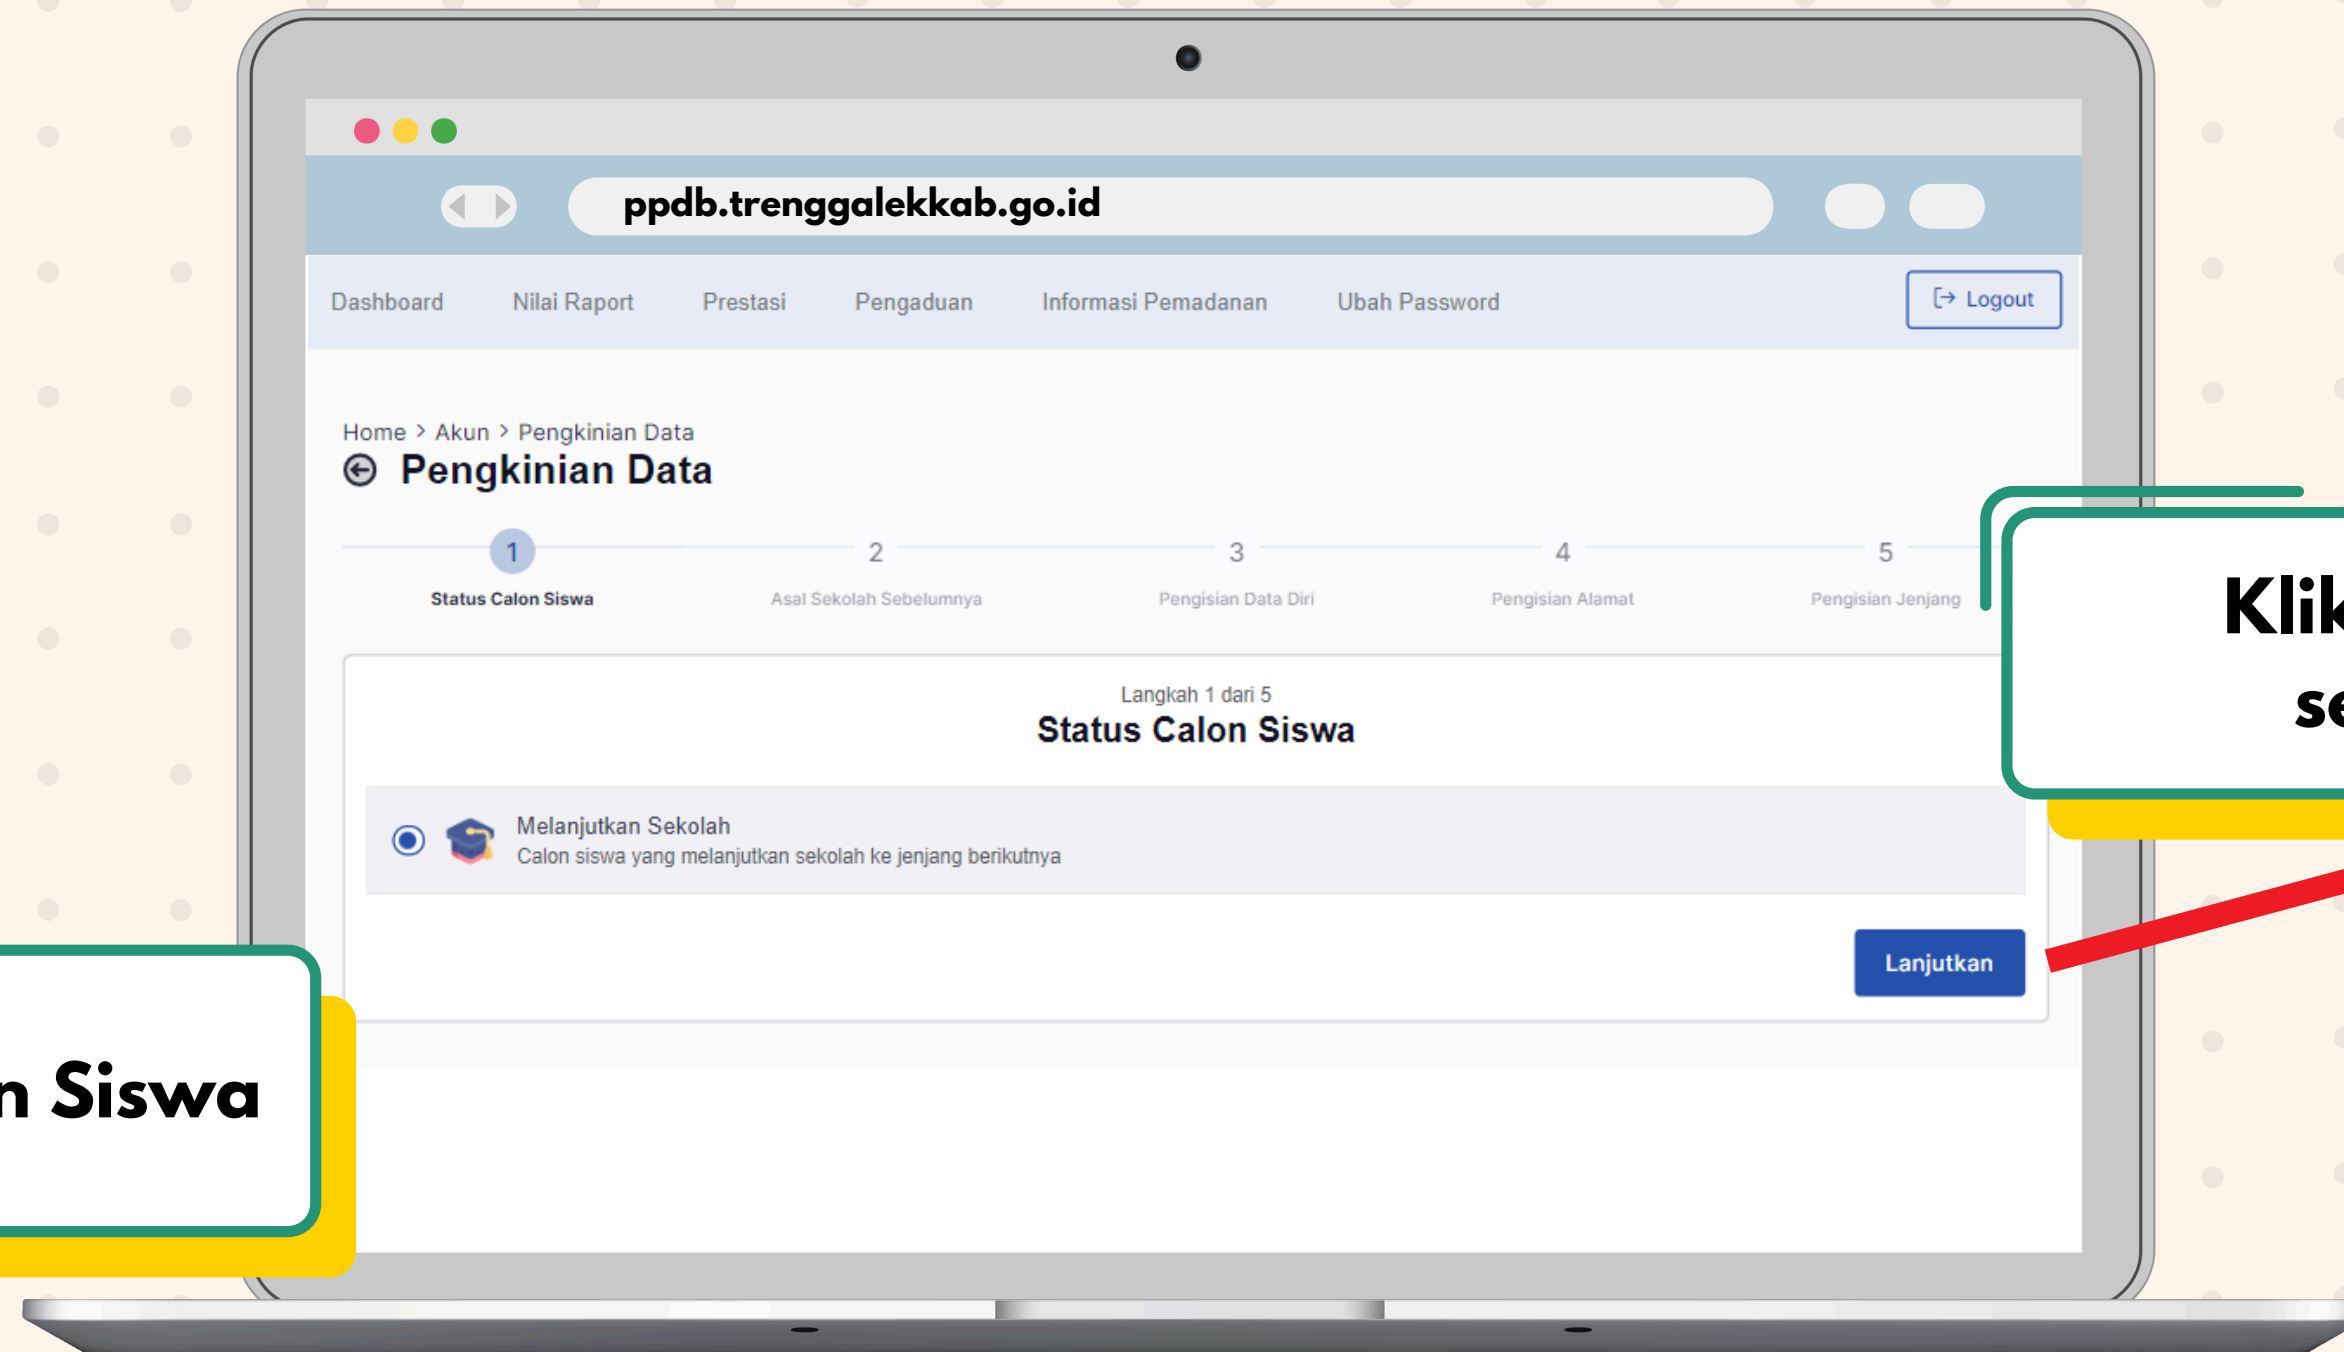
ppdb.trenggalekkab.go.id

Dashboard Nilai Raport Prestasi Pengaduan Informasi Pemadanan Ubah Password Logout

Home > Akun > Pengkinian Data

Pengkinian Data

1 Status Calon Siswa
2 Asal Sekolah Sebelumnya
3 Pengisian Data Diri
4 Pengisian Alamat
5 Pengisian Jenjang

Langkah 1 dari 5
Status Calon Siswa

Melanjutkan Sekolah
Calon siswa yang melanjutkan sekolah ke jenjang berikutnya

Lanjutkan

Klik
se

n Siswa